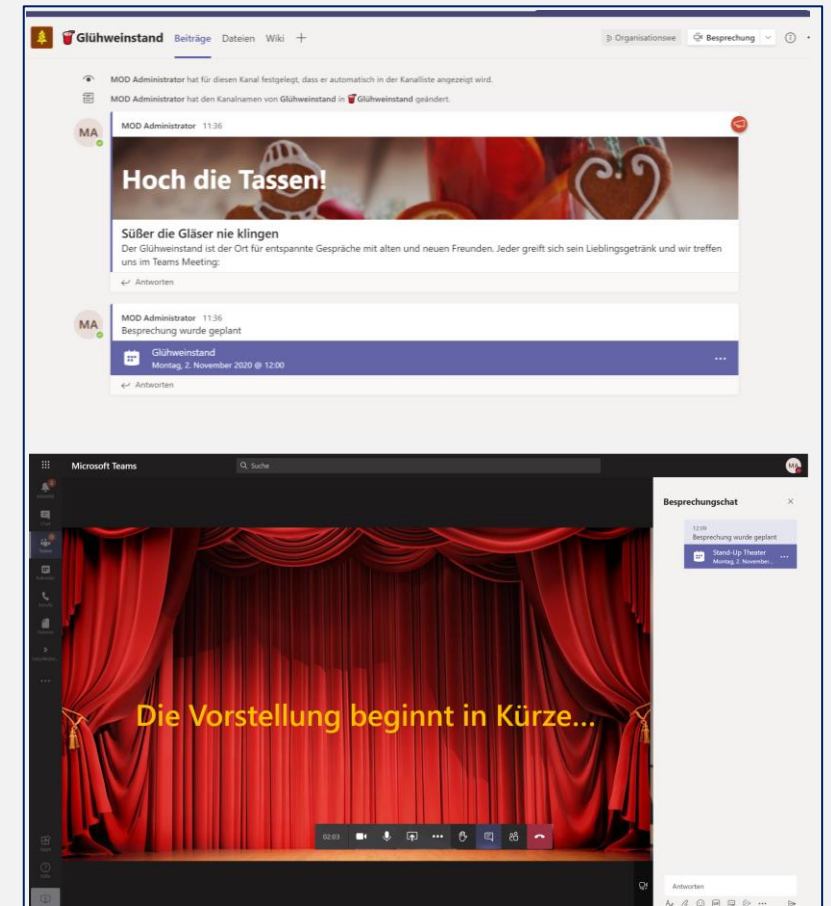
Glühweinstand Beiträge Dateien Wiki +

Organisationswe Besprechung

MOD Administrator hat für diesen Kanal festgelegt, dass er automatisch in der Kanalliste angezeigt wird.

MOD Administrator hat den Kanalnamen von Glühweinstand in Glühweinstand geändert.

MA MOD Administrator 11:36

Hoch die Tassen!

Süßer die Gläser nie klingen

Der Glühweinstand ist der Ort für entspannte Gespräche mit alten und neuen Freunden. Jeder greift sich sein Lieblingsgetränk und wir treffen uns im Teams Meeting:

Antworten

MA MOD Administrator 11:36

Besprechung wurde geplant

Glühweinstand

Montag, 2. November 2020 @ 12:00

...

Antworten

Microsoft Teams

Suche

MA

Besprechungschat

12:09

Besprechung wurde geplant

Stand-Up Theater

Montag, 2. November...

Die Vorstellung beginnt in Kürze...

02:03

Antworten